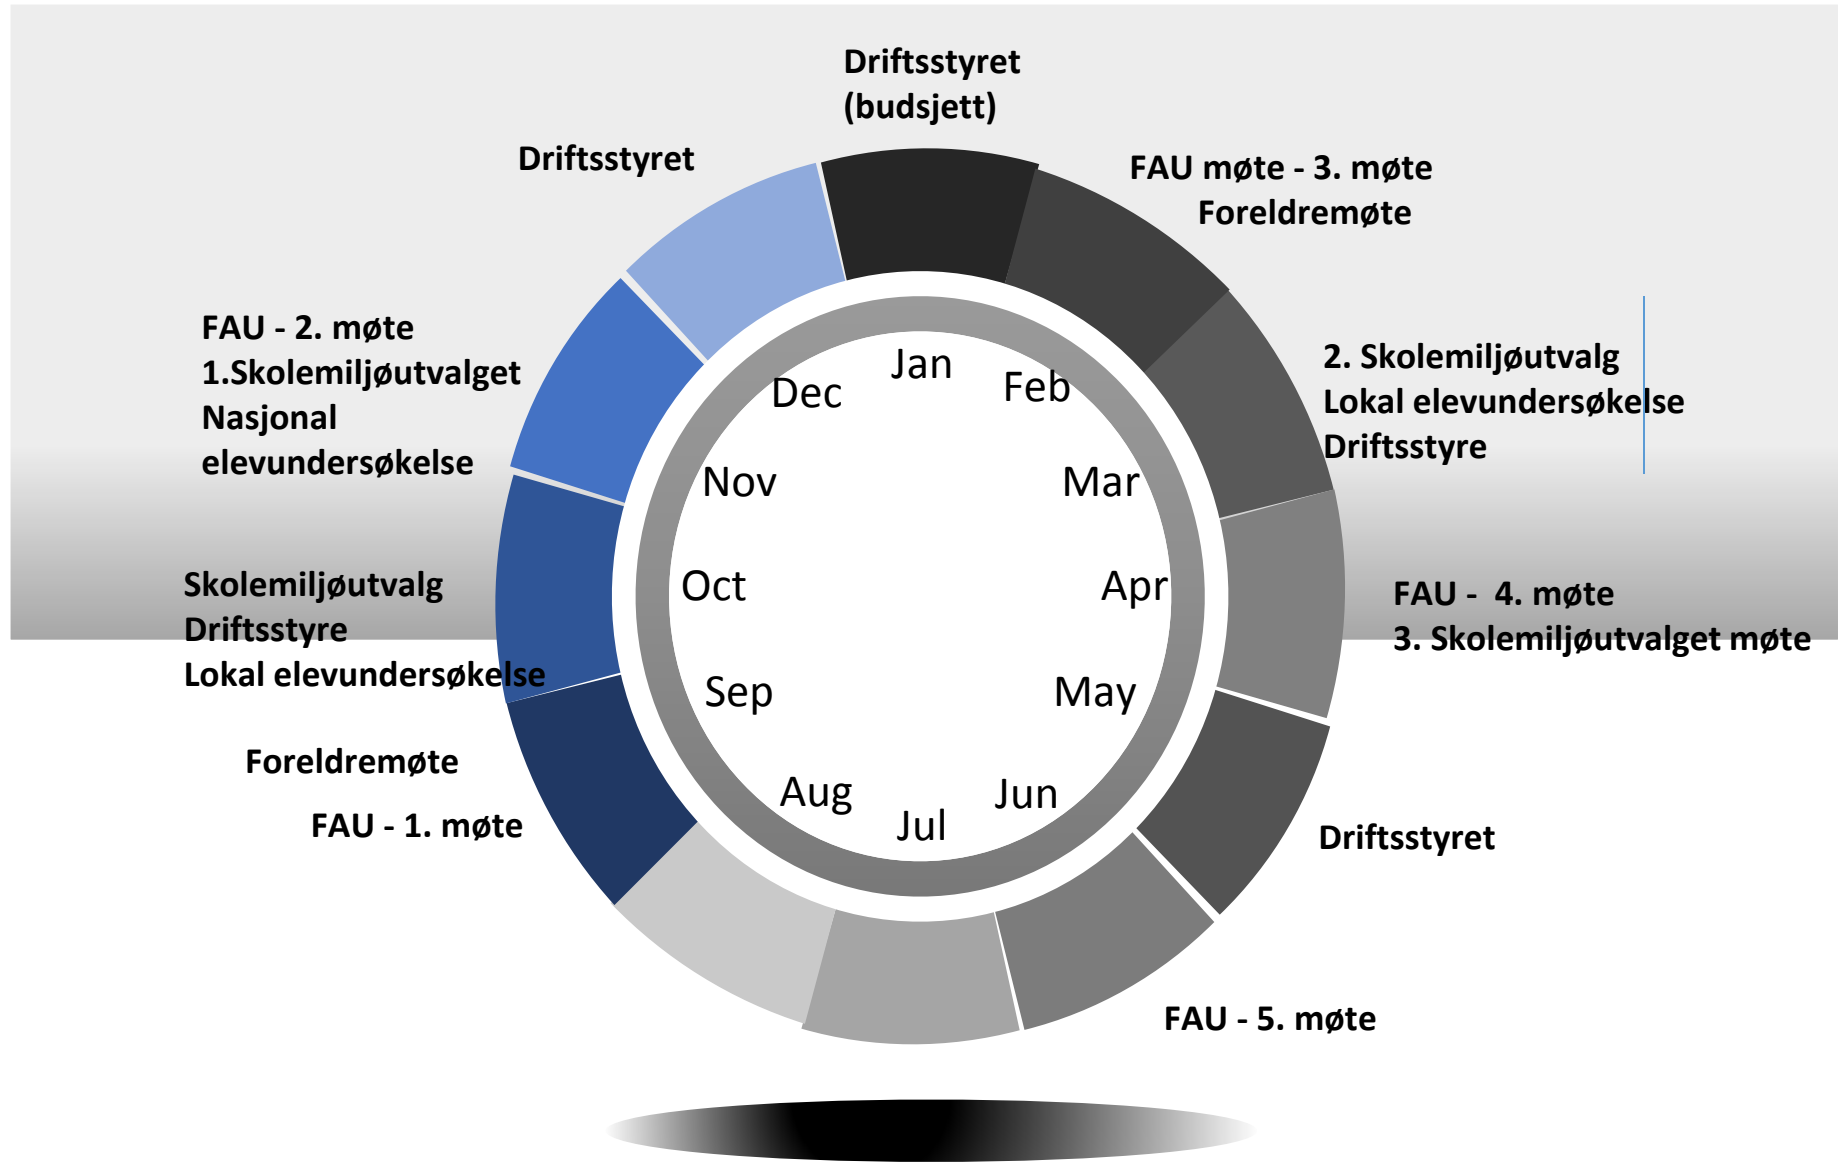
Driftsstyret (budsjett)

Driftsstyret

FAU møte - 3. møte
Foreldremøte

FAU - 2. møte
1.Skolemiljøutvalget
Nasjonal elevundersøkelse

2. Skolemiljøutvalg
Lokal elevundersøkelse
Driftsstyre

Jan
Feb
Mar
Apr
May
Jun
Jul
Aug
Sep
Oct
Nov
Dec

Skolemiljøutvalg
Driftsstyre
Lokal elevundersøkelse

FAU - 4. møte
3. Skolemiljøutvalget møte

Foreldremøte

FAU - 1. møte

Driftsstyret

FAU - 5. møte